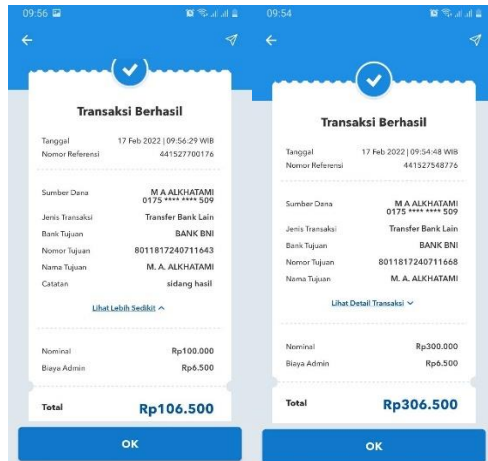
09:56

Transaksi Berhasil

Tanggal 17 Feb 2022 | 09:56:29 WIB
Nomor Referensi 441527700176

Sumber Dana M A ALKHATAMI 0175 **** **** 509
Jenis Transaksi Transfer Bank Lain
Bank Tujuan BANK BNI
Nomor Tujuan 8011817240711643
Nama Tujuan M. A. ALKHATAMI
Catatan sidang hasil

Lihat Lebih Sedikit

Nominal Rp100.000
Biaya Admin Rp6.500

Total Rp106.500

OK

09:54

Transaksi Berhasil

Tanggal 17 Feb 2022 | 09:54:48 WIB
Nomor Referensi 441527548776

Sumber Dana M A ALKHATAMI 0175 **** **** 509
Jenis Transaksi Transfer Bank Lain
Bank Tujuan BANK BNI
Nomor Tujuan 8011817240711668
Nama Tujuan M. A. ALKHATAMI

Lihat Detail Transaksi

Nominal Rp300.000
Biaya Admin Rp6.500

Total Rp306.500

OK